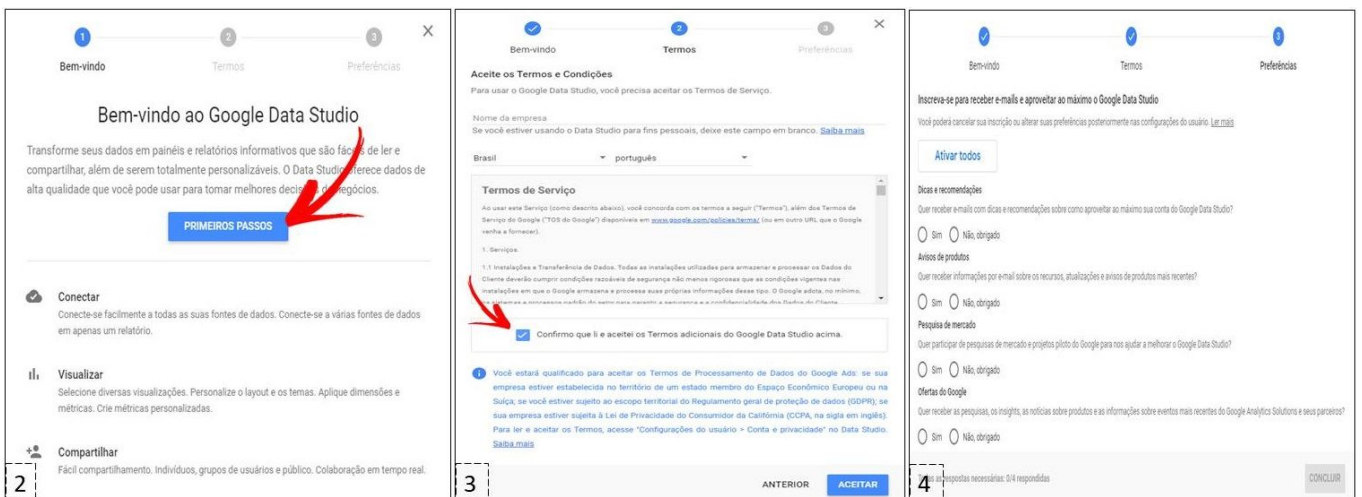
1 2 3

Bem-vindo Termos Preferências

Bem-vindo ao Google Data Studio

Transforme seus dados em painéis e relatórios informativos que são fáceis de ler e compartilhar, além de serem totalmente personalizáveis. O Data Studio oferece dados de alta qualidade que você pode usar para tomar melhores decisões de negócios.

PRIMEIROS PASSOS

Conectar
Conecte-se facilmente a todas as suas fontes de dados. Conecte-se a várias fontes de dados em apenas um relatório.

Visualizar
Selecione diversas visualizações. Personalize o layout e os temas. Aplique dimensões e métricas. Crie métricas personalizadas.

Compartilhar
Fácil compartilhamento. Indivíduos, grupos de usuários e público. Colaboração em tempo real.

2

Bem-vindo Termos Preferências

Aceite os Termos e Condições
Para usar o Google Data Studio, você precisa aceitar os Termos de Serviço.

Nome da empresa
Se você estiver usando o Data Studio para fins pessoais, deixe este campo em branco. Saiba mais

Brasil português

Termos de Serviço

Ao usar este Serviço (como descrito abaixo), você concorda com os termos a seguir ("Termos"), além dos Termos de Serviço do Google ("TOS do Google") disponíveis em www.google.com/policies/terms/ (ou em outro URL que o Google venha a fornecer).

1. Serviços.

1.1 Instalações e Transferência de Dados. Todas as instalações utilizadas para armazenar e processar os Dados do Cliente deverão cumprir condições razoáveis de segurança não menos rigorosas que as condições vigentes nas instalações em que o Google armazena e processa suas próprias informações desse tipo. O Google adota, no mínimo, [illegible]

Confirmo que li e aceitei os Termos adicionais do Google Data Studio acima.

Você estará qualificado para aceitar os Termos de Processamento de Dados do Google Ads: se sua empresa estiver estabelecida no território de um estado membro do Espaço Econômico Europeu ou na Suíça; se você estiver sujeito ao escopo territorial do Regulamento geral de proteção de dados (GDPR); se sua empresa estiver sujeita à Lei de Privacidade do Consumidor da Califórnia (CCPA, na sigla em inglês). Para ler e aceitar os Termos, acesse "Configurações do usuário > Conta e privacidade" no Data Studio. Saiba mais

3

ANTERIOR ACEITAR

Bem-vindo Termos Preferências

Inscreva-se para receber e-mails e aproveitar ao máximo o Google Data Studio
Você poderá cancelar sua inscrição ou alterar suas preferências posteriormente nas configurações do usuário. Ler mais

Ativar todos

Dicas e recomendações
Quer receber e-mails com dicas e recomendações sobre como aproveitar ao máximo sua conta do Google Data Studio?
Sim Não, obrigado

Avisos de produtos
Quer receber informações por e-mail sobre os recursos, atualizações e avisos de produtos mais recentes?
Sim Não, obrigado

Pesquisa de mercado
Quer participar de pesquisas de mercado e projetos piloto do Google para nos ajudar a melhorar o Google Data Studio?
Sim Não, obrigado

Ofertas do Google
Quer receber as pesquisas, os insights, as notícias sobre produtos e as informações sobre eventos mais recentes do Google Analytics Solutions e seus parceiros?
Sim Não, obrigado

4

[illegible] respostas necessárias: 0/4 respondidas

CONCLUIR